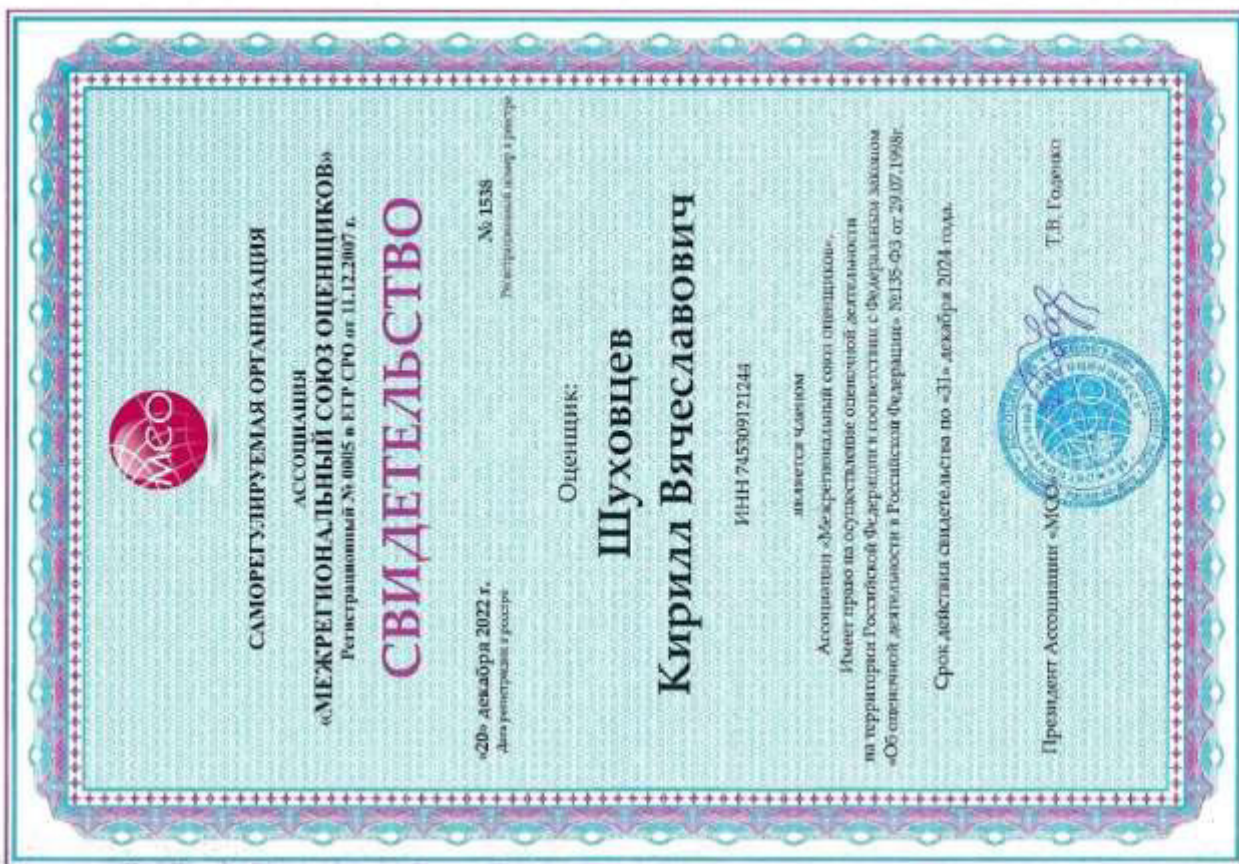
МСО

САМОРЕГУЛИРУЕМАЯ ОРГАНИЗАЦИЯ

АССОЦИАЦИЯ
«МЕЖРЕГИОНАЛЬНЫЙ СОЮЗ ОЦЕНЩИКОВ»
Регистрационный № 0005 в ЕГР СРО от 11.12.2007 г.

СВИДЕТЕЛЬСТВО

«20» декабря 2022 г.
Дата регистрации в реестре

№ 1538
Регистрационный номер в реестре

Оценщик:

Шуховцев
Кирилл Вячеславович

ИНН 745309121244

является членом
Ассоциации «Межрегиональный союз оценщиков»,
Имеет право на осуществление оценочной деятельности
на территории Российской Федерации в соответствии с Федеральным законом
«Об оценочной деятельности в Российской Федерации» №135-ФЗ от 29.07.1998г.

Срок действия свидетельства по «31» декабря 2024 года.

Президент Ассоциации «МСО»

Т.В. Годенко

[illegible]